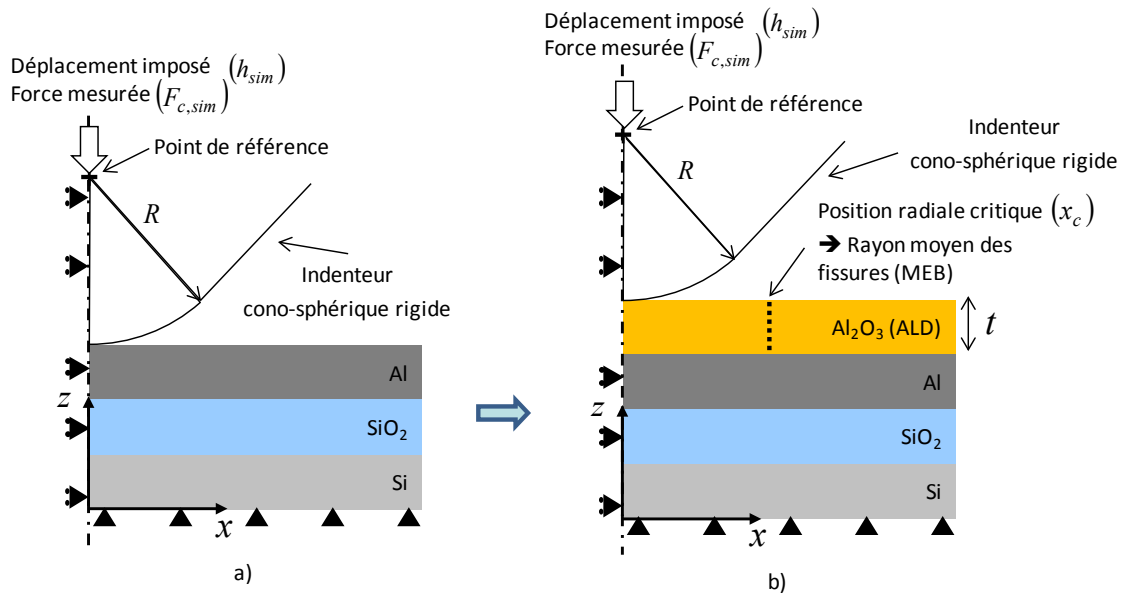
Déplacement imposé $(h_{sim})$
Force mesurée $(F_{c,sim})$

Point de référence

$R$

Indenteur
cono-sphérique rigide

Al

$z$

$SiO_2$

Si

$x$

a)

Déplacement imposé $(h_{sim})$
Force mesurée $(F_{c,sim})$

Point de référence

Indenteur
cono-sphérique rigide

$R$

Position radiale critique $(x_c)$
➔ Rayon moyen des fissures (MEB)

$Al_2O_3$ (ALD)

$t$

Al

$z$

$SiO_2$

Si

$x$

b)